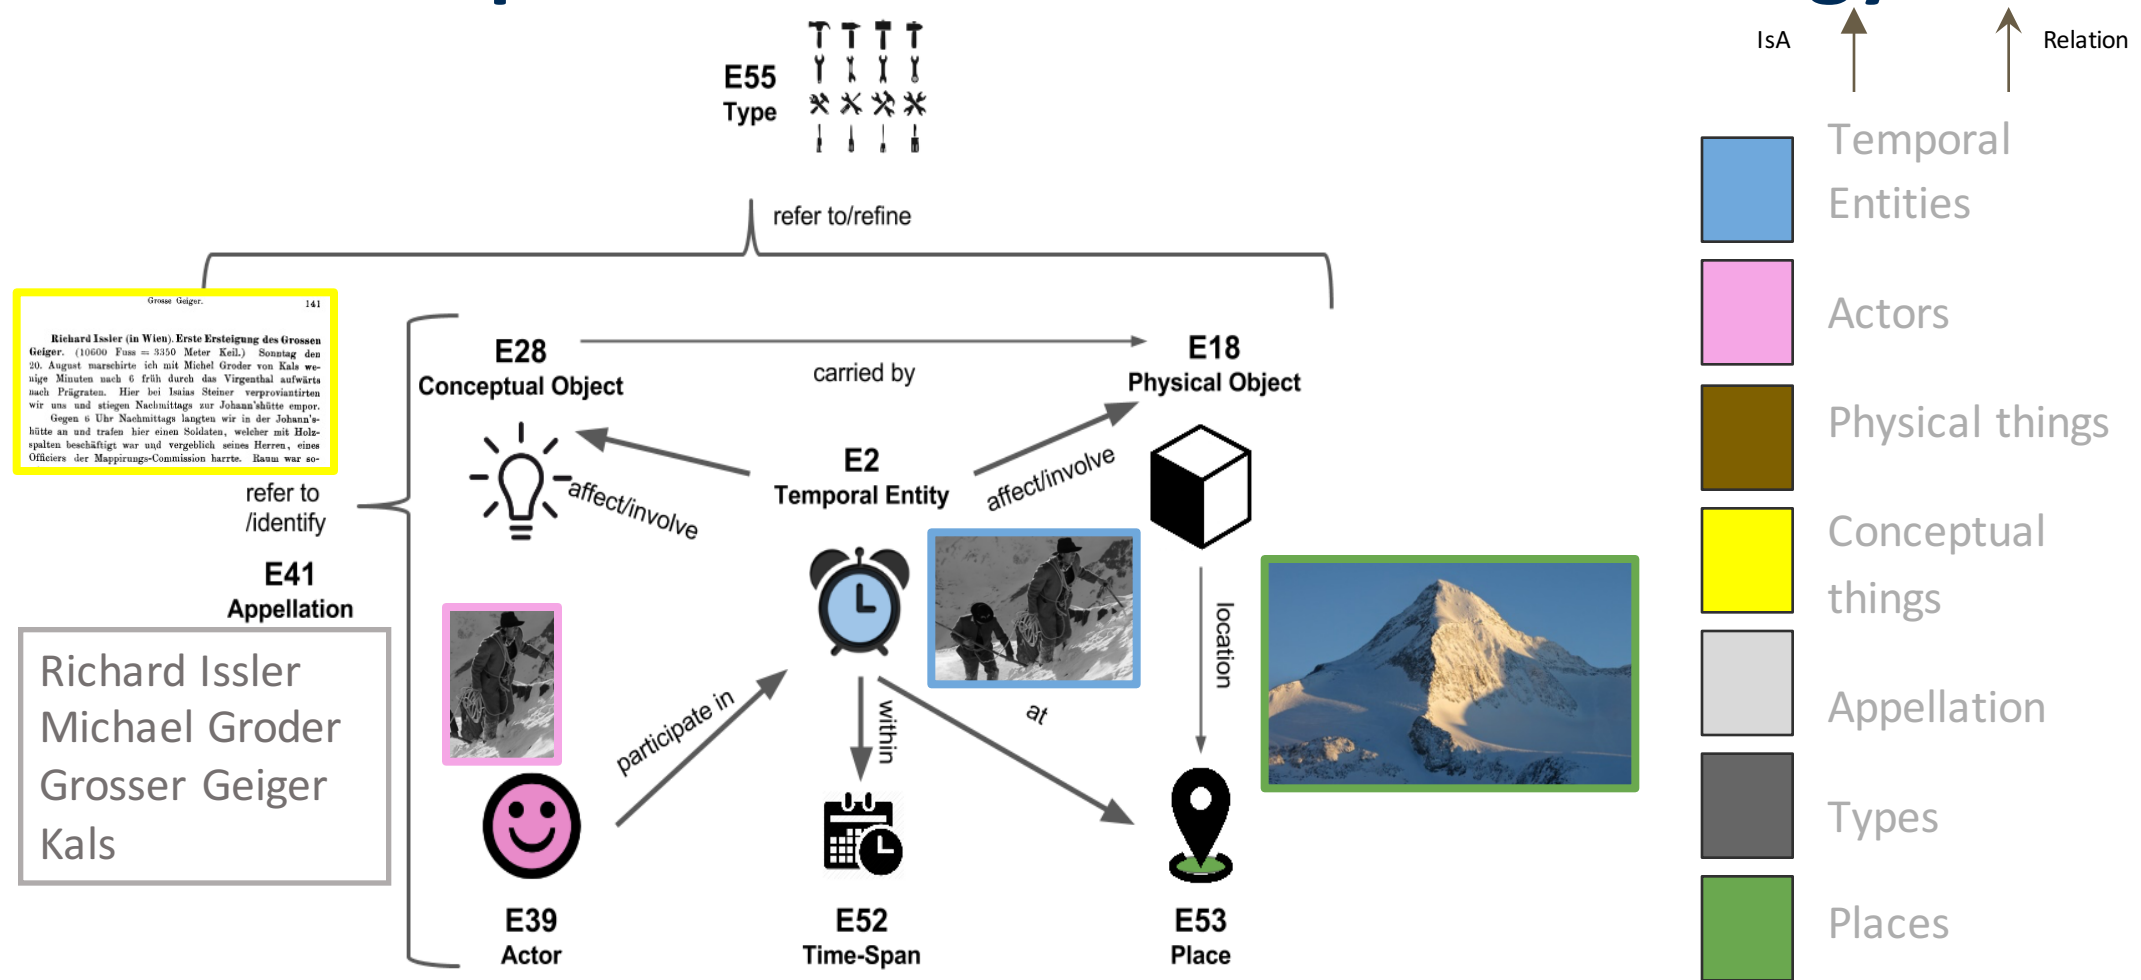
E55
Type

refer to/refine

Grosse Geiger. 141

Richard Issler (in Wien). Erste Ersteigung des Grossen Geiger. (10600 Fuss = 3350 Meter Keil.) Sonntag den 20. August marschirte ich mit Michel Groder von Kals wenige Minuten nach 6 früh durch das Virgenthal aufwärts nach Prägraten. Hier bei Isaias Steiner verproviantirten wir uns und stiegen Nachmittags zur Johann'shütte empor. Gegen 6 Uhr Nachmittags langten wir in der Johann'shütte an und trafen hier einen Soldaten, welcher mit Holzspalten beschäftigt war und vergeblich seines Herren, eines Officiers der Mappirungs-Commission harrte. Raum war so-

refer to /identify

E41
Appellation

Richard Issler
Michael Groder
Grosser Geiger
Kals

E28
Conceptual Object

carried by

E18
Physical Object

affect/involve

E2
Temporal Entity

affect/involve

location

participate in

within

at

E39
Actor

E52
Time-Span

E53
Place

IsA

Relation

Temporal Entities

Actors

Physical things

Conceptual things

Appellation

Types

Places